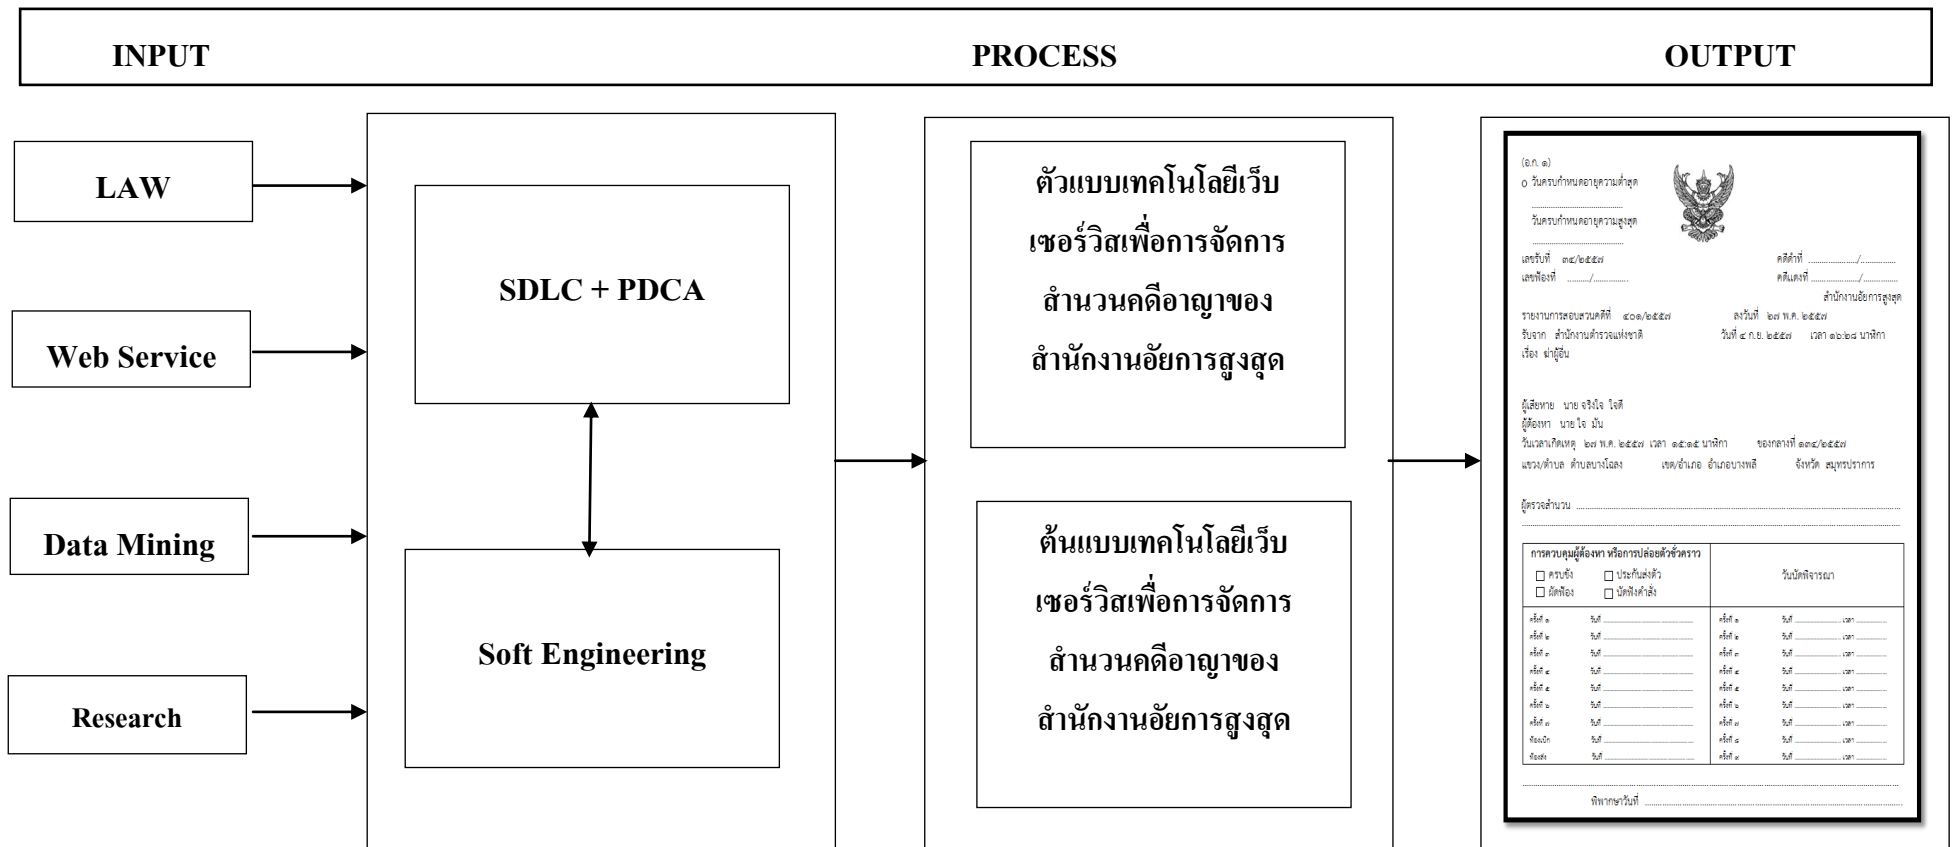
INPUT

PROCESS

OUTPUT

LAW

Web Service

Data Mining

Research

SDLC + PDCA

Soft Engineering

ตัวแบบเทคโนโลยีเว็บเซอร์วิสเพื่อการจัดการสำนวนคดีอาญาของสำนักงานอัยการสูงสุด

ต้นแบบเทคโนโลยีเว็บเซอร์วิสเพื่อการจัดการสำนวนคดีอาญาของสำนักงานอัยการสูงสุด

(อ.ก. ๑)
๐ วันครบกำหนดอายุความต่ำสุด
วันครบกำหนดอายุความสูงสุด

เลขรับที่ ๓๔/๒๕๕๗
เลขฟ้องที่ ......../..........
คดีดำที่ ............../............
คดีแดงที่ ............../............
สำนักงานอัยการสูงสุด

รายงานการสอบสวนคดีที่ ๔๐๑/๒๕๕๗ ลงวันที่ ๒๗ พ.ค. ๒๕๕๗
รับจาก สำนักงานตำรวจแห่งชาติ วันที่ ๔ ก.ย. ๒๕๕๗ เวลา ๑๒:๒๘ นาฬิกา
เรื่อง ฆ่าผู้อื่น

ผู้เสียหาย นาย จริงใจ ใจดี
ผู้ต้องหา นาย ใจ มั่น
วันเวลาเกิดเหตุ ๒๗ พ.ค. ๒๕๕๗ เวลา ๑๕:๑๕ นาฬิกา ของกลางที่ ๑๓๔/๒๕๕๗
แขวง/ตำบล ตำบลบางโฉลง เขต/อำเภอ อำเภอบางพลี จังหวัด สมุทรปราการ

ผู้ตรวจสำนวน

การควบคุมผู้ต้องหา หรือการปล่อยตัวชั่วคราว
☐ ควบขัง ☐ ประกันส่งตัว
☐ ผัดฟ้อง ☐ บัดฟังคำสั่ง
วันนัดพิจารณา

| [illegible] | วันที่ | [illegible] | วันที่ เวลา |
|---|---|---|---|
| ครั้งที่ ๑ | วันที่ | ครั้งที่ ๑ | วันที่ เวลา |
| ครั้งที่ ๒ | วันที่ | ครั้งที่ ๒ | วันที่ เวลา |
| ครั้งที่ ๓ | วันที่ | ครั้งที่ ๓ | วันที่ เวลา |
| ครั้งที่ ๔ | วันที่ | ครั้งที่ ๔ | วันที่ เวลา |
| ครั้งที่ ๕ | วันที่ | ครั้งที่ ๕ | วันที่ เวลา |
| ครั้งที่ ๖ | วันที่ | ครั้งที่ ๖ | วันที่ เวลา |
| ครั้งที่ ๗ | วันที่ | ครั้งที่ ๗ | วันที่ เวลา |
| ฟ้องผัด | วันที่ | ครั้งที่ ๘ | วันที่ เวลา |
| ฟ้องส่ง | วันที่ | ครั้งที่ ๙ | วันที่ เวลา |

พิพากษาวันที่